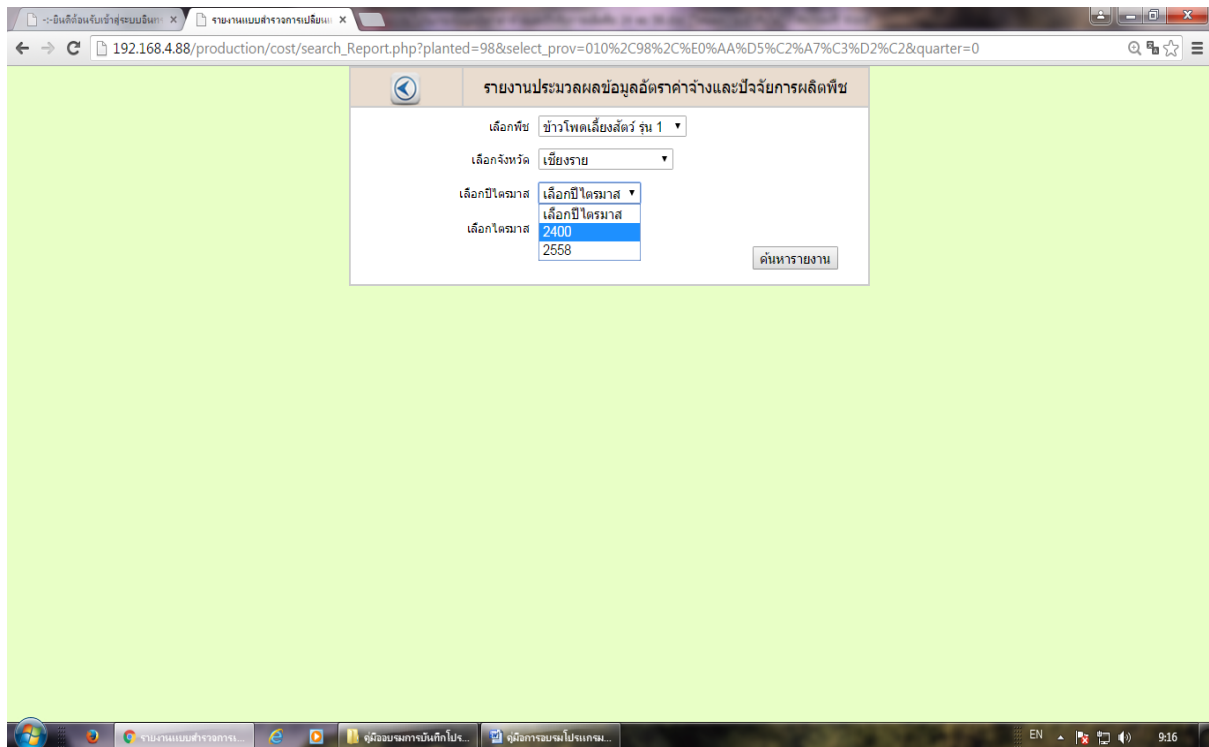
:-ยินดีต้อนรับเข้าสู่ระบบอินท ×

รายงานแบบสำรวจการเปลี่ยนแ ×

192.168.4.88/production/cost/search_Report.php?planted=98&select_prov=010%2C98%2C%E0%AA%D5%C2%A7%C3%D2%C2&quarter=0

รายงานประมวลผลข้อมูลอัตราค่าจ้างและปัจจัยการผลิตพืช

เลือกพืช ข้าวโพดเลี้ยงสัตว์ รุ่น 1

เลือกจังหวัด เชียงราย

เลือกปีไตรมาส เลือกปีไตรมาส

เลือกปีไตรมาส
2400
2558

เลือกไตรมาส

ค้นหารายงาน

รายงานแบบสำรวจการ...

คู่มืออบรมการบันทึกโปร...

คู่มือการอบรมโปรแกรม...

EN

9:16